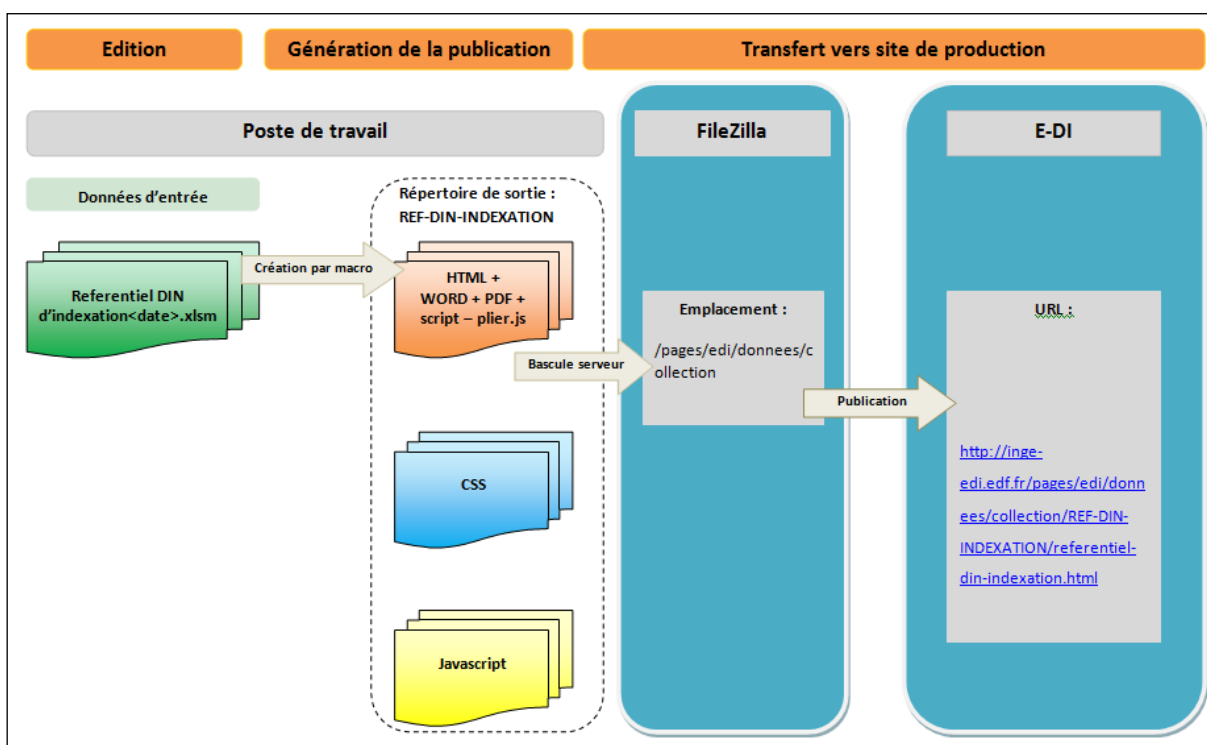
Edition

Génération de la publication

Transfert vers site de production

Poste de travail

FileZilla

E-DI

Données d'entrée

Répertoire de sortie : REF-DIN-INDEXATION

Referentiel DIN d'indexation<date>.xlsm

Création par macro

HTML + WORD + PDF + script – plier.js

Emplacement :

/pages/edi/donnees/collection

URL :

Bascule serveur

Publication

http://inge-edi.edf.fr/pages/edi/donnees/collection/REF-DIN-INDEXATION/referentiel-din-indexation.html

CSS

Javascript